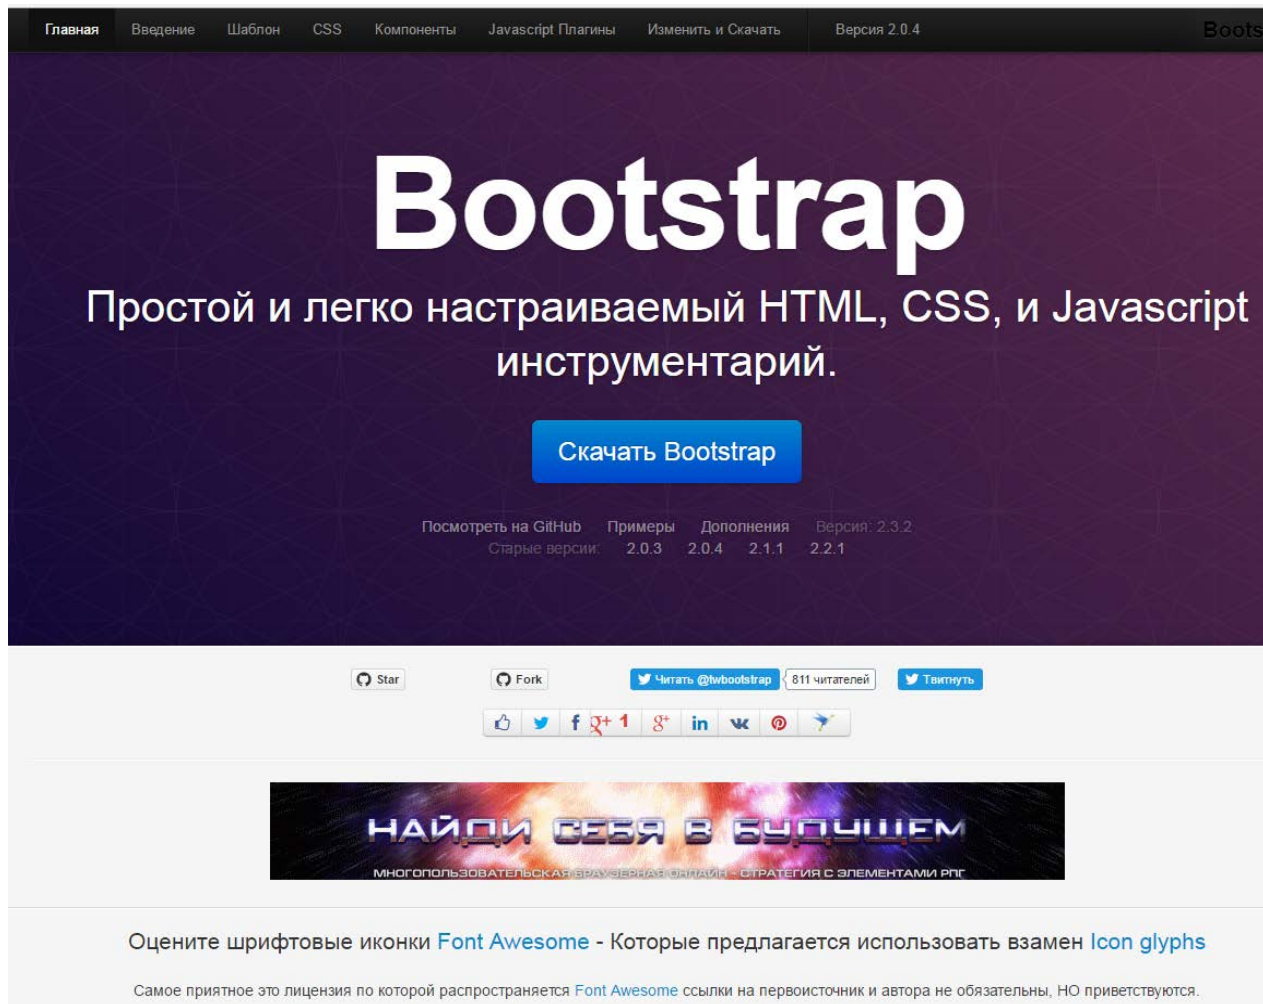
Главная Введение Шаблон CSS Компоненты Javascript Плагины Изменить и Скачать Версия 2.0.4 Boots

Bootstrap

Простой и легко настраиваемый HTML, CSS, и Javascript инструментарий.

Скачать Bootstrap

Посмотреть на GitHub Примеры Дополнения Версия: 2.3.2
Старые версии: 2.0.3 2.0.4 2.1.1 2.2.1

Star Fork Читать @twbootstrap 811 читателей Твитнуть

1

НАЙДИ СЕБЯ В БУДУЩЕМ
МНОГОПОЛЬЗОВАТЕЛЬСКАЯ БРАУЗЕРНАЯ ОНЛАЙН - СТРАТЕГИЯ С ЭЛЕМЕНТАМИ РПГ

Оцените шрифтовые иконки Font Awesome - Которые предлагается использовать взамен Icon glyphs

Самое приятное это лицензия по которой распространяется Font Awesome ссылки на первоисточник и автора не обязательны, НО приветствуются.